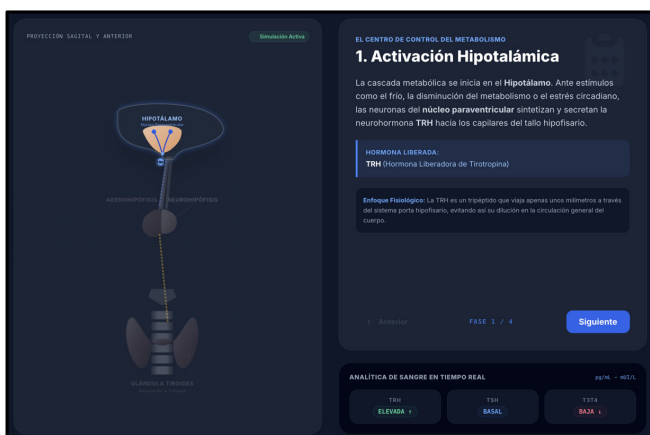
PROYECCIÓN SAGITAL Y ANTERIOR

Simulación Activa

HIPOTÁLAMO

ADENOHIPÓFISIS

NEUROHIPÓFISIS

GLÁNDULA TIROIDES

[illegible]

EL CENTRO DE CONTROL DEL METABOLISMO

1. Activación Hipotalámica

La cascada metabólica se inicia en el Hipotálamo. Ante estímulos como el frío, la disminución del metabolismo o el estrés circadiano, las neuronas del núcleo paraventricular sintetizan y secretan la neurohormona TRH hacia los capilares del tallo hipofisario.

HORMONA LIBERADA:

TRH (Hormona Liberadora de Tirotropina)

Enfoque Fisiológico: La TRH es un tripéptido que viaja apenas unos milímetros a través del sistema porta hipofisario, evitando así su dilución en la circulación general del cuerpo.

‹ Anterior

FASE 1 / 4

Siguiente

ANALÍTICA DE SANGRE EN TIEMPO REAL

pg/mL - mUI/L

| TRH | TSH | T3T4 |
|---|---|---|
| ELEVADA ↑ | BASAL | BAJA ↓ |